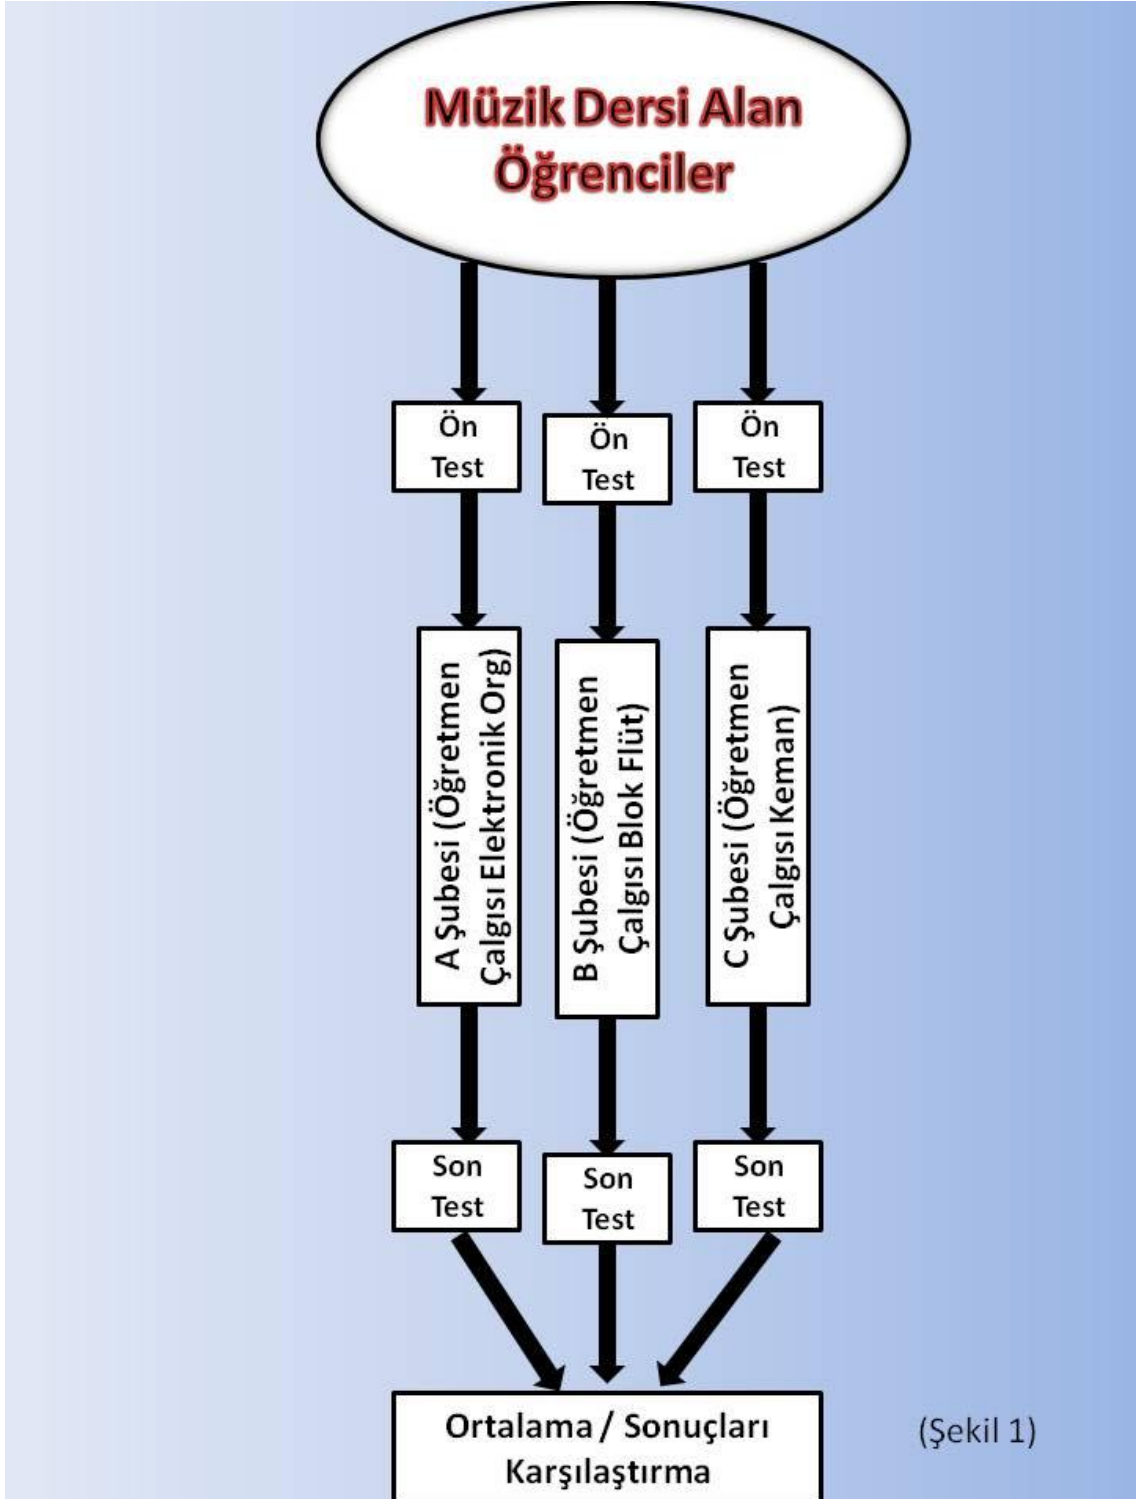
Müzik Dersi Alan Öğrenciler

Ön Test

Ön Test

Ön Test

A Şubesi (Öğretmen Çalgısı Elektronik Org)

B Şubesi (Öğretmen Çalgısı Blok Flüt)

C Şubesi (Öğretmen Çalgısı Keman)

Son Test

Son Test

Son Test

Ortalama / Sonuçları Karşılaştırma

(Şekil 1)